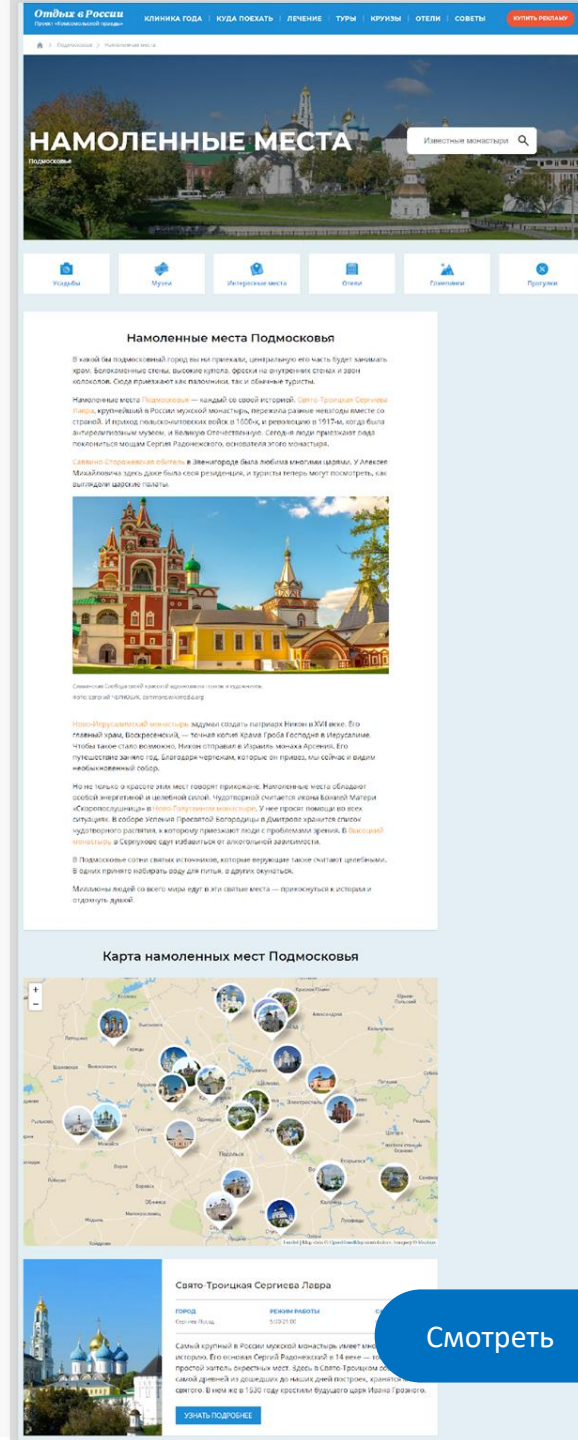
Отдых в России
Проект «Комсомольской правды»

КЛИНИКА ГОДА | КУДА ПОЕХАТЬ | ЛЕЧЕНИЕ | ТУРЫ | КРУИЗЫ | ОТЕЛИ | СОВЕТЫ

КУПИТЬ РЕКЛАМУ

Подмосковье > Намоленные места

НАМОЛЕННЫЕ МЕСТА

Подмосковье

Известные монастыри

Усадьбы | Музеи | Интересные места | Отели | Глэмпинги | Прогулки

Намоленные места Подмосковья

В какой бы подмосковный город вы ни приехали, центральную его часть будет занимать храм. Белокаменные стены, высокие купола, фрески на внутренних стенах и звон колоколов. Сюда приезжают как паломники, так и обычные туристы.

Намоленные места Подмосковья — каждый со своей историей. Свято-Троицкая Сергиева Лавра, крупнейший в России мужской монастырь, пережила разные невзгоды вместе со страной. И приход польско-литовских войск в 1600-х, и революцию в 1917-м, когда была антирелигиозным музеем, и Великую Отечественную. Сегодня люди приезжают сюда поклониться мощам Сергия Радонежского, основателя этого монастыря.

Саввино-Сторожевская обитель в Звенигороде была любима многими царями. У Алексея Михайловича здесь даже была своя резиденция, и туристы теперь могут посмотреть, как выглядели царские палаты.

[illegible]
Фото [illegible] commons.wikimedia.org

Ново-Иерусалимский монастырь задумал создать патриарх Никон в XVII веке. Его главный храм, Воскресенский, — точная копия Храма Гроба Господне в Иерусалиме. Чтобы такое стало возможно, Никон отправил в Израиль монаха Арсения. Его путешествие заняло год. Благодаря чертежам, которые он привез, мы сейчас и видим необыкновенный собор.

Но не только о красоте этих мест говорят прихожане. Намоленные места обладают особой энергетикой и целебной силой. Чудотворной считается икона Божией Матери «Скоропослушница» в Ново-Голутвином монастыре. У нее просят помощи во всех ситуациях. В соборе Успения Пресвятой Богородицы в Дмитрове хранится список чудотворного распятия, к которому приезжают люди с проблемами зрения. В Высоцкий монастырь в Серпухове едут избавиться от алкогольной зависимости.

В Подмосковье сотни святых источников, которые верующие также считают целебными. В одних принято набирать воду для питья, в других окунаться.

Миллионы людей со всего мира едут в эти святые места — прикоснуться к истории и отдохнуть душой.

Карта намоленных мест Подмосковья

+
−

Leaflet | Map data © OpenStreetMap contributors, Imagery © Mapbox

Свято-Троицкая Сергиева Лавра

ГОРОД
Сергиев Посад
РЕЖИМ РАБОТЫ
5:00-21:00

Самый крупный в России мужской монастырь имеет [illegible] историю. Его основал Сергий Радонежский в 14 веке — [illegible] простой житель окрестных мест. Здесь в Свято-Троицком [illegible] самой древней из дошедших до наших дней построек, хранится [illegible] святого. В нем же в 1530 году крестили будущего царя Ивана Грозного.

УЗНАТЬ ПОДРОБНЕЕ

Смотреть